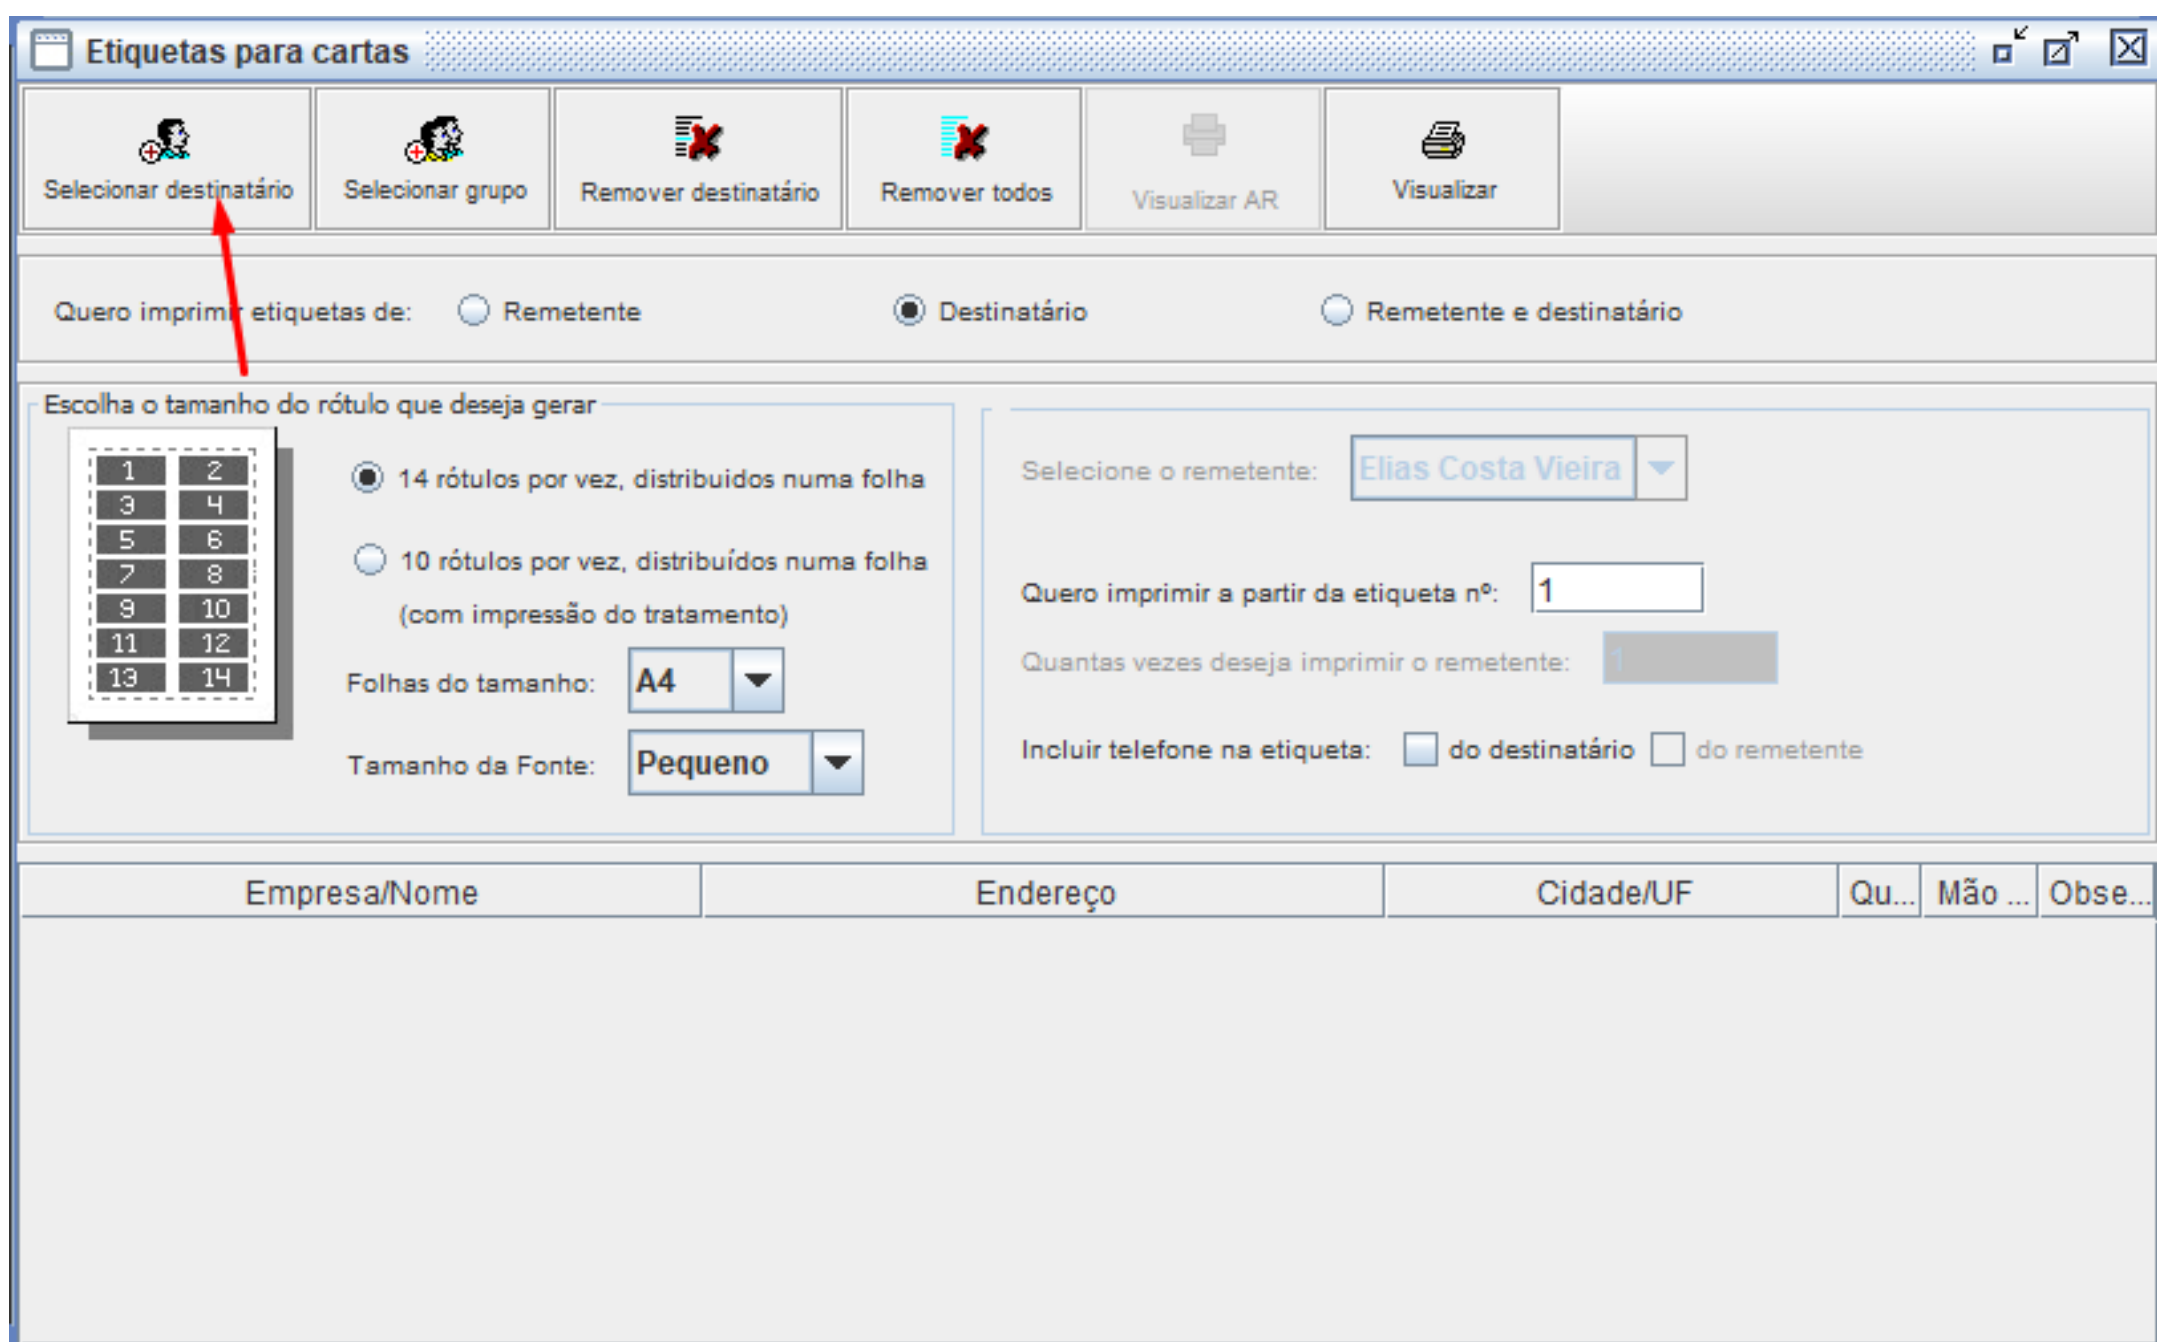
Etiquetas para cartas

Selecionar destinatário
Selecionar grupo
Remover destinatário
Remover todos
Visualizar AR
Visualizar

Quero imprimir etiquetas de: Remetente Destinatário Remetente e destinatário

Escolha o tamanho do rótulo que deseja gerar

| 1 | 2 |
|---|---|
| 3 | 4 |
| 5 | 6 |
| 7 | 8 |
| 9 | 10 |
| 11 | 12 |
| 13 | 14 |

14 rótulos por vez, distribuidos numa folha
10 rótulos por vez, distribuídos numa folha (com impressão do tratamento)
Folhas do tamanho: A4
Tamanho da Fonte: Pequeno

Selecione o remetente: Elias Costa Vieira
Quero imprimir a partir da etiqueta nº: 1
Quantas vezes deseja imprimir o remetente: 1
Incluir telefone na etiqueta: do destinatário do remetente

| Empresa/Nome | Endereço | Cidade/UF | Qu... | Mão ... | Obse... |
|---|---|---|---|---|---|